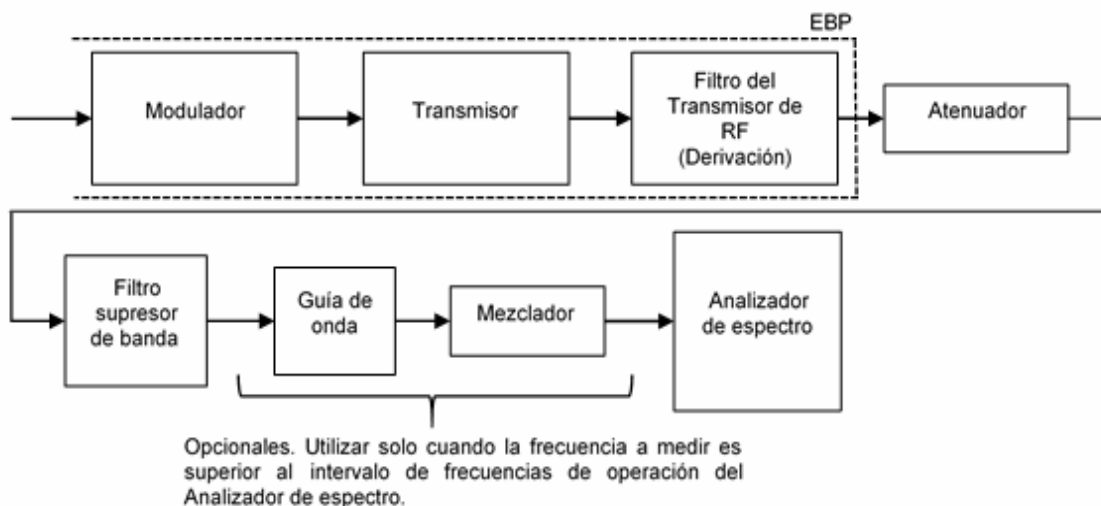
EBP

Modulador

Transmisor

Filtro del Transmisor de RF (Derivación)

Atenuador

Filtro supresor de banda

Guía de onda

Mezclador

Analizador de espectro

Opcionales. Utilizar solo cuando la frecuencia a medir es superior al intervalo de frecuencias de operación del Analizador de espectro.